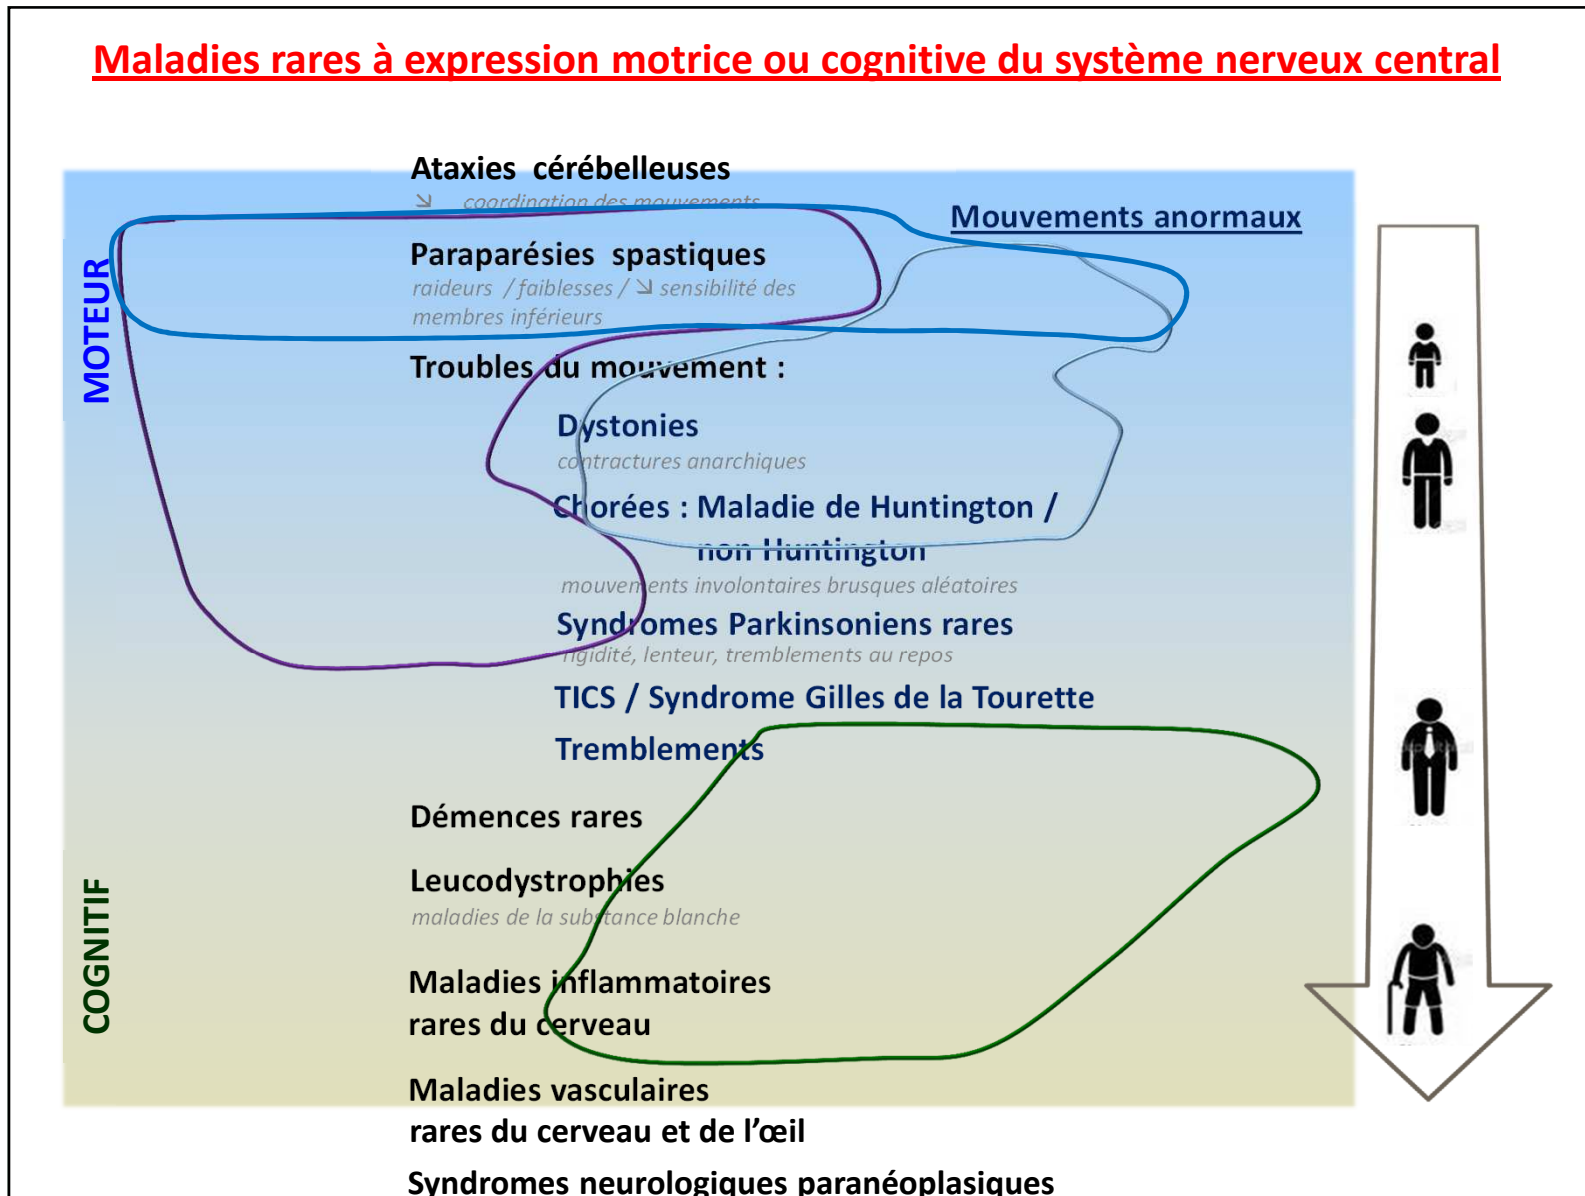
Maladies rares à expression motrice ou cognitive du système nerveux central

MOTEUR

COGNITIF

Ataxies cérébelleuses
↘ coordination des mouvements

Mouvements anormaux

Paraparésies spastiques
raideurs / faiblesses / ↘ sensibilité des membres inférieurs

Troubles du mouvement :

Dystonies
contractures anarchiques

Chorées : Maladie de Huntington / non Huntington
mouvements involontaires brusques aléatoires

Syndromes Parkinsoniens rares
rigidité, lenteur, tremblements au repos

TICS / Syndrome Gilles de la Tourette

Tremblements

Démences rares

Leucodystrophies
maladies de la substance blanche

Maladies inflammatoires rares du cerveau

Maladies vasculaires rares du cerveau et de l'œil

Syndromes neurologiques paranéoplasiques